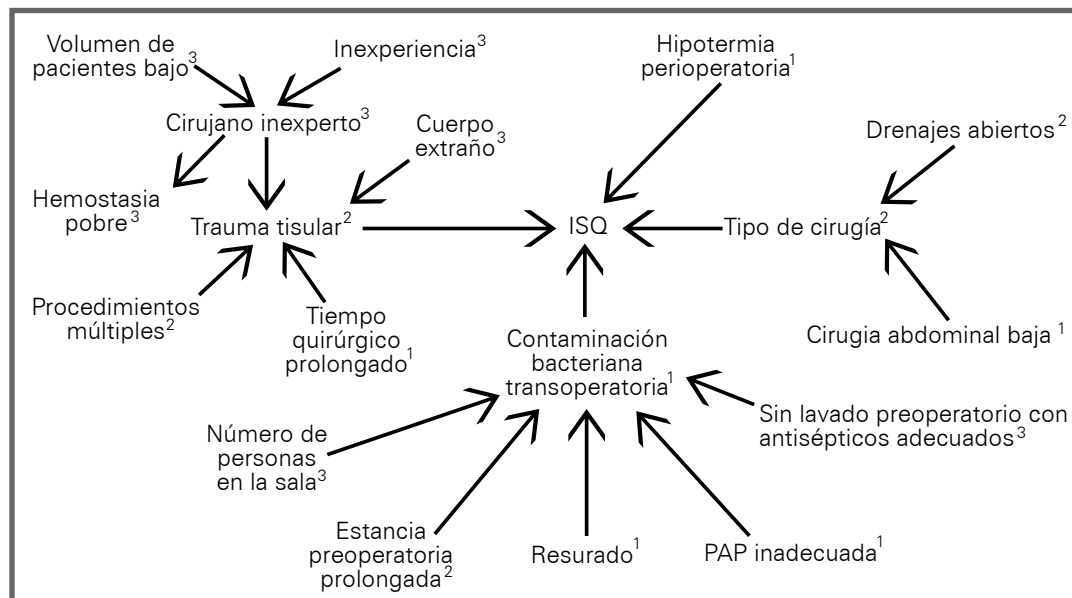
Volumen de pacientes bajo$^3$

Inexperiencia$^3$

Hipotermia perioperatoria$^1$

Cirujano inexperto$^3$

Cuerpo extraño$^3$

Drenajes abiertos$^2$

Hemostasia pobre$^3$

Trauma tisular$^2$

ISQ

Tipo de cirugía$^2$

Procedimientos múltiples$^2$

Tiempo quirúrgico prolongado$^1$

Contaminación bacteriana transoperatoria$^1$

Cirugia abdominal baja $^1$

Sin lavado preoperatorio con antisépticos adecuados$^3$

Número de personas en la sala$^3$

Estancia preoperatoria prolongada$^2$

Resurado$^1$

PAP inadecuada$^1$